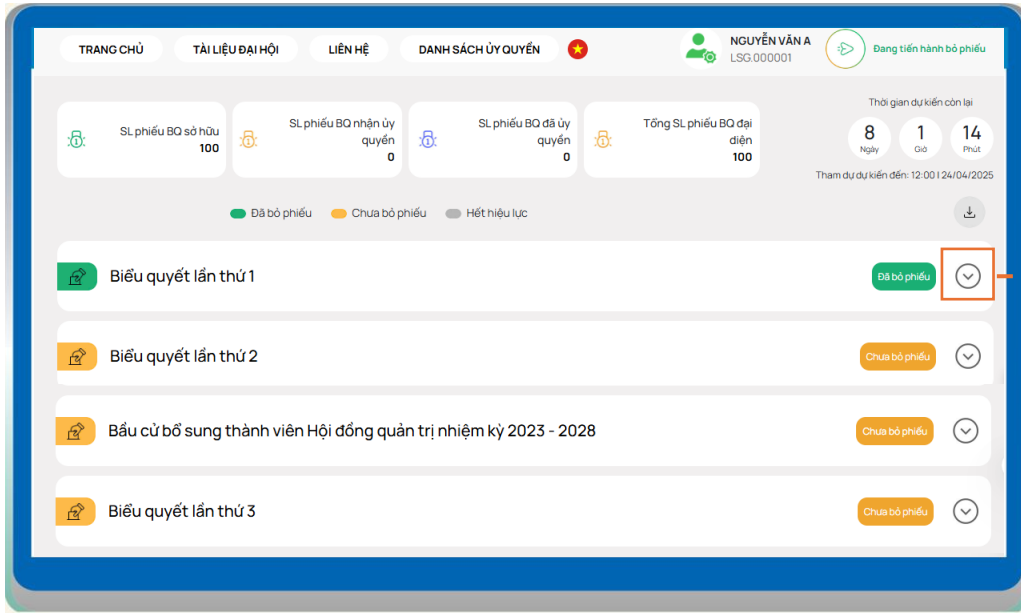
TRANG CHỦ TÀI LIỆU ĐẠI HỘI LIÊN HỆ DANH SÁCH ỦY QUYỀN

NGUYỄN VĂN A
LSG.000001

Đang tiến hành bỏ phiếu

SL phiếu BQ sở hữu
100

SL phiếu BQ nhận ủy quyền
0

SL phiếu BQ đã ủy quyền
0

Tổng SL phiếu BQ đại diện
100

Thời gian dự kiến còn lại
8 Ngày 1 Giờ 14 Phút
Tham dự dự kiến đến: 12:00 | 24/04/2025

Đã bỏ phiếu Chưa bỏ phiếu Hết hiệu lực

Biểu quyết lần thứ 1 Đã bỏ phiếu

Biểu quyết lần thứ 2 Chưa bỏ phiếu

Bầu cử bổ sung thành viên Hội đồng quản trị nhiệm kỳ 2023 - 2028 Chưa bỏ phiếu

Biểu quyết lần thứ 3 Chưa bỏ phiếu